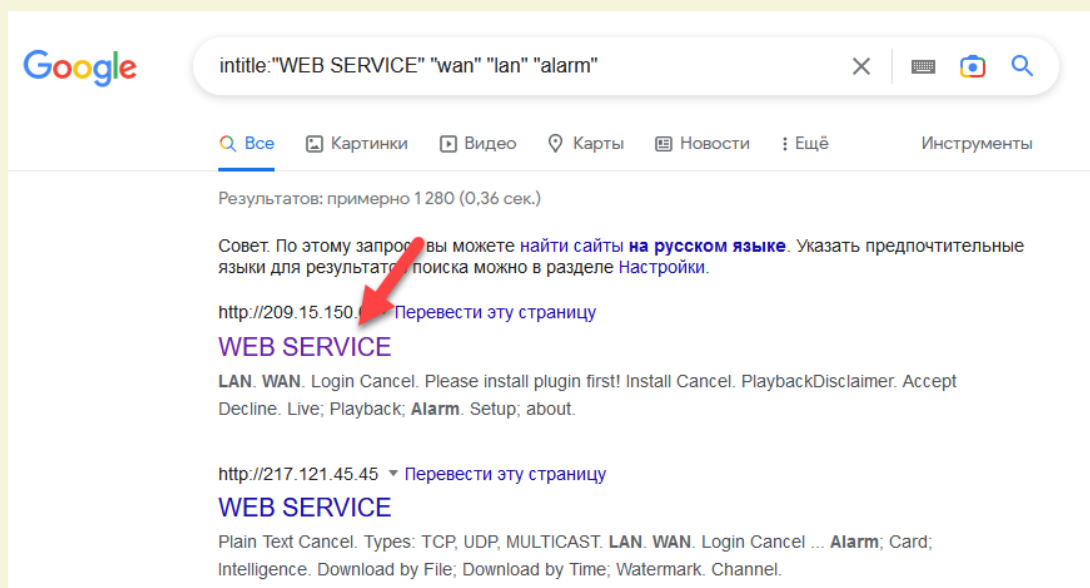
Google

intitle:"WEB SERVICE" "wan" "lan" "alarm"

Все Картинки Видео Карты Новости Ещё Инструменты

Результатов: примерно 1 280 (0,36 сек.)

Совет. По этому запрос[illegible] вы можете найти сайты на русском языке. Указать предпочтительные языки для результато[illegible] поиска можно в разделе Настройки.

http://209.15.150.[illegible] Перевести эту страницу

WEB SERVICE

LAN. WAN. Login Cancel. Please install plugin first! Install Cancel. PlaybackDisclaimer. Accept Decline. Live; Playback; Alarm. Setup; about.

http://217.121.45.45 Перевести эту страницу

WEB SERVICE

Plain Text Cancel. Types: TCP, UDP, MULTICAST. LAN. WAN. Login Cancel ... Alarm; Card; Intelligence. Download by File; Download by Time; Watermark. Channel.